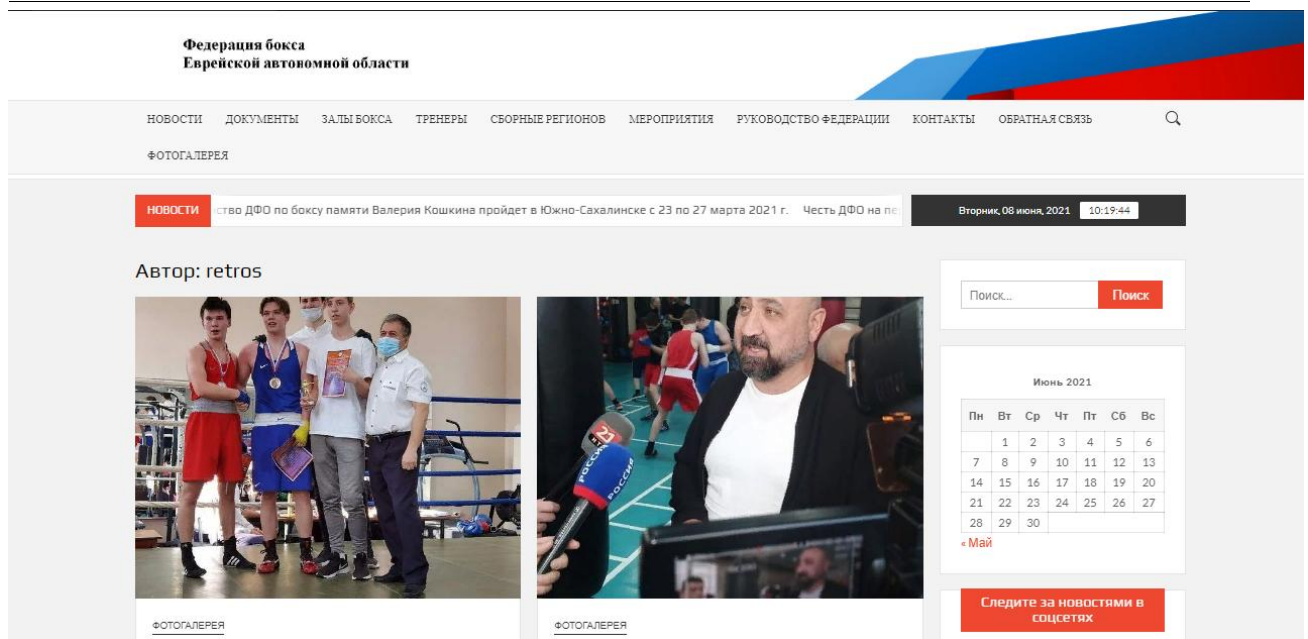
Федерация бокса
Еврейской автономной области

НОВОСТИ ДОКУМЕНТЫ ЗАЛЫ БОКСА ТРЕНЕРЫ СБОРНЫЕ РЕГИОНОВ МЕРОПРИЯТИЯ РУКОВОДСТВО ФЕДЕРАЦИИ КОНТАКТЫ ОБРАТНАЯ СВЯЗЬ
ФОТОГАЛЕРЕЯ

НОВОСТИ ство ДФО по боксу памяти Валерия Кошкина пройдет в Южно-Сахалинске с 23 по 27 марта 2021 г. Честь ДФО на пе

Вторник, 08 июня, 2021 10:19:44

Автор: retros

Поиск...
Поиск

Июнь 2021

| Пн | Вт | Ср | Чт | Пт | Сб | Вс |
|---|---|---|---|---|---|---|
| | 1 | 2 | 3 | 4 | 5 | 6 |
| 7 | 8 | 9 | 10 | 11 | 12 | 13 |
| 14 | 15 | 16 | 17 | 18 | 19 | 20 |
| 21 | 22 | 23 | 24 | 25 | 26 | 27 |
| 28 | 29 | 30 | | | | |

« Май

ФОТОГАЛЕРЕЯ

ФОТОГАЛЕРЕЯ

Следите за новостями в соцсетях